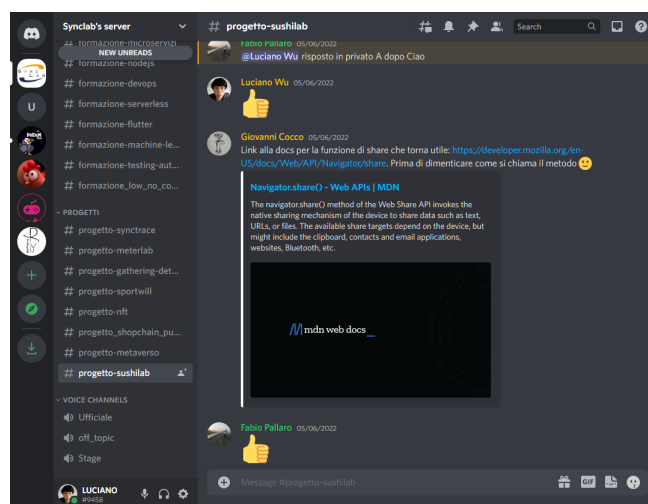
Synclab's server

# progetto-sushilab

Search

# formazione-microservizi
NEW UNREADS
# formazione-nodejs
# formazione-devops
# formazione-serverless
# formazione-flutter
# formazione-machine-le...
# formazione-testing-aut...
# formazione_low_no_co...
PROGETTI
# progetto-synctrace
# progetto-meterlab
# progetto-gathering-det...
# progetto-sportwill
# progetto-nft
# progetto_shopchain_pu...
# progetto-metaverso
# progetto-sushilab
VOICE CHANNELS
Ufficiale
off_topic
Stage

LUCIANO
#9458

Fabio Pallaro 05/06/2022
@Luciano Wu risposto in privato A dopo Ciao

Luciano Wu 05/06/2022
👍

Giovanni Cocco 05/06/2022
Link alla docs per la funzione di share che torna utile: https://developer.mozilla.org/en-US/docs/Web/API/Navigator/share. Prima di dimenticare come si chiama il metodo 🙂

Navigator.share() - Web APIs | MDN
The navigator.share() method of the Web Share API invokes the native sharing mechanism of the device to share data such as text, URLs, or files. The available share targets depend on the device, but might include the clipboard, contacts and email applications, websites, Bluetooth, etc.

mdn web docs_

Fabio Pallaro 05/06/2022
👍

Message #progetto-sushilab